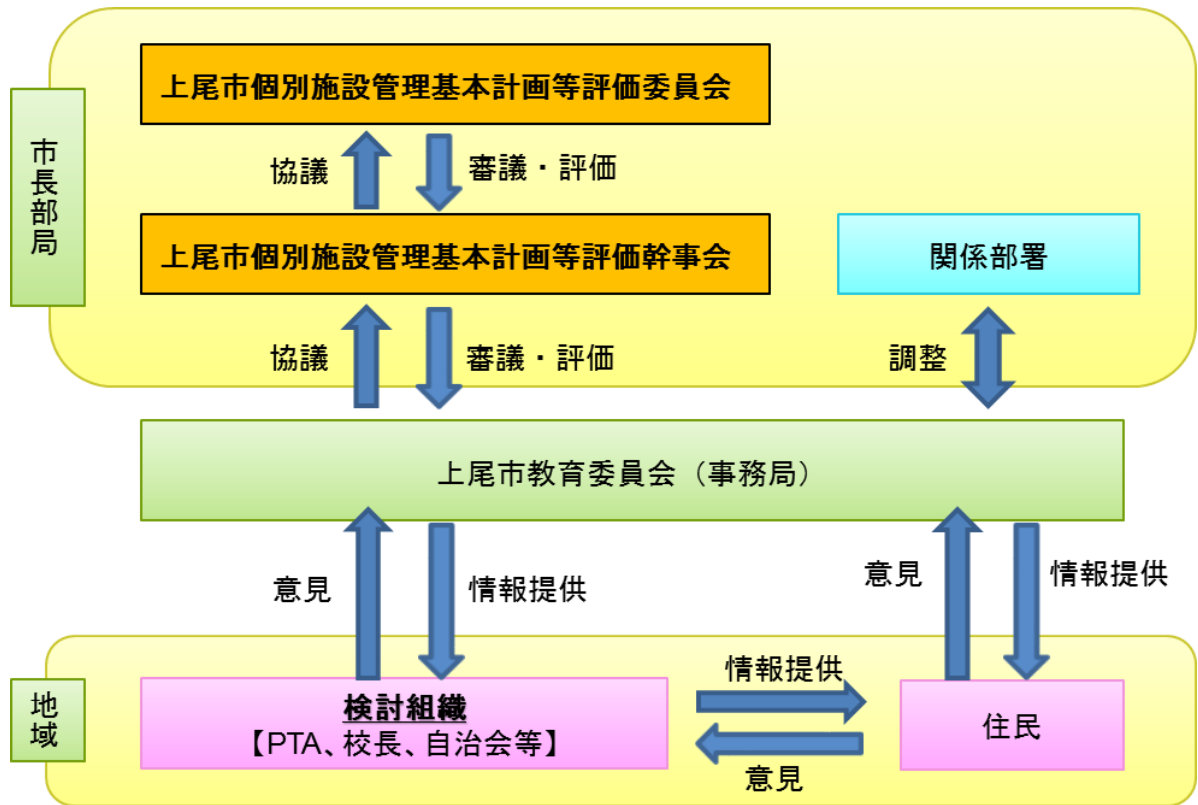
市長部局

上尾市個別施設管理基本計画等評価委員会

協議

審議・評価

上尾市個別施設管理基本計画等評価幹事会

関係部署

協議

審議・評価

調整

上尾市教育委員会（事務局）

意見

情報提供

意見

情報提供

地域

検討組織
【PTA、校長、自治会等】

情報提供

意見

住民